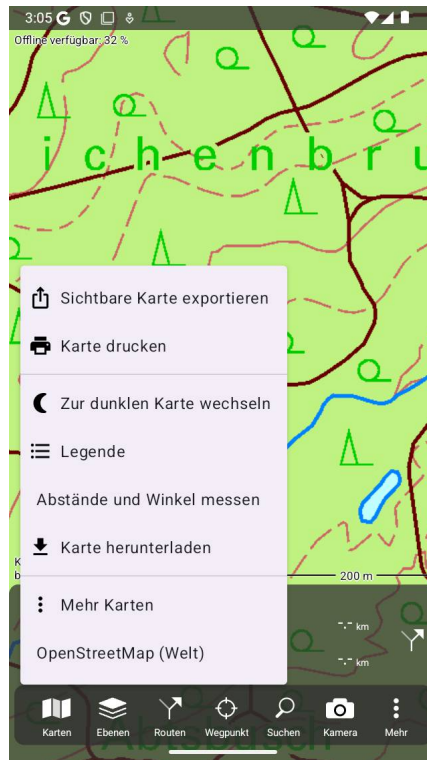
3:05 G

Offline verfügbar: 32 %

i c h e n b r u

Sichtbare Karte exportieren

Karte drucken

Zur dunklen Karte wechseln

Legende

Abstände und Winkel messen

Karte herunterladen

200 m

Mehr Karten

OpenStreetMap (Welt)

-.- km

-.- km

Karten Ebenen Routen Wegpunkt Suchen Kamera Mehr